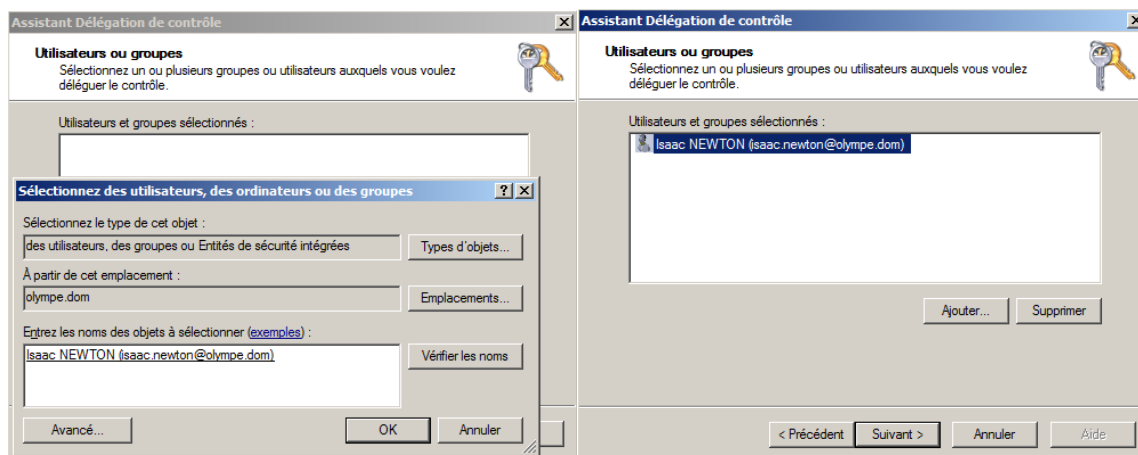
Assistant Délégation de contrôle

Utilisateurs ou groupes
Sélectionnez un ou plusieurs groupes ou utilisateurs auxquels vous voulez déléguer le contrôle.

Utilisateurs et groupes sélectionnés :

Sélectionnez des utilisateurs, des ordinateurs ou des groupes

Sélectionnez le type de cet objet :
des utilisateurs, des groupes ou Entités de sécurité intégrées
Types d'objets...

À partir de cet emplacement :
olympe.dom
Emplacements...

Entrez les noms des objets à sélectionner (exemples) :
Isaac NEWTON (isaac.newton@olympe.dom)
Vérifier les noms

Avancé...
OK
Annuler

Assistant Délégation de contrôle

Utilisateurs ou groupes
Sélectionnez un ou plusieurs groupes ou utilisateurs auxquels vous voulez déléguer le contrôle.

Utilisateurs et groupes sélectionnés :
Isaac NEWTON (isaac.newton@olympe.dom)

Ajouter...
Supprimer

< Précédent
Suivant >
Annuler
Aide